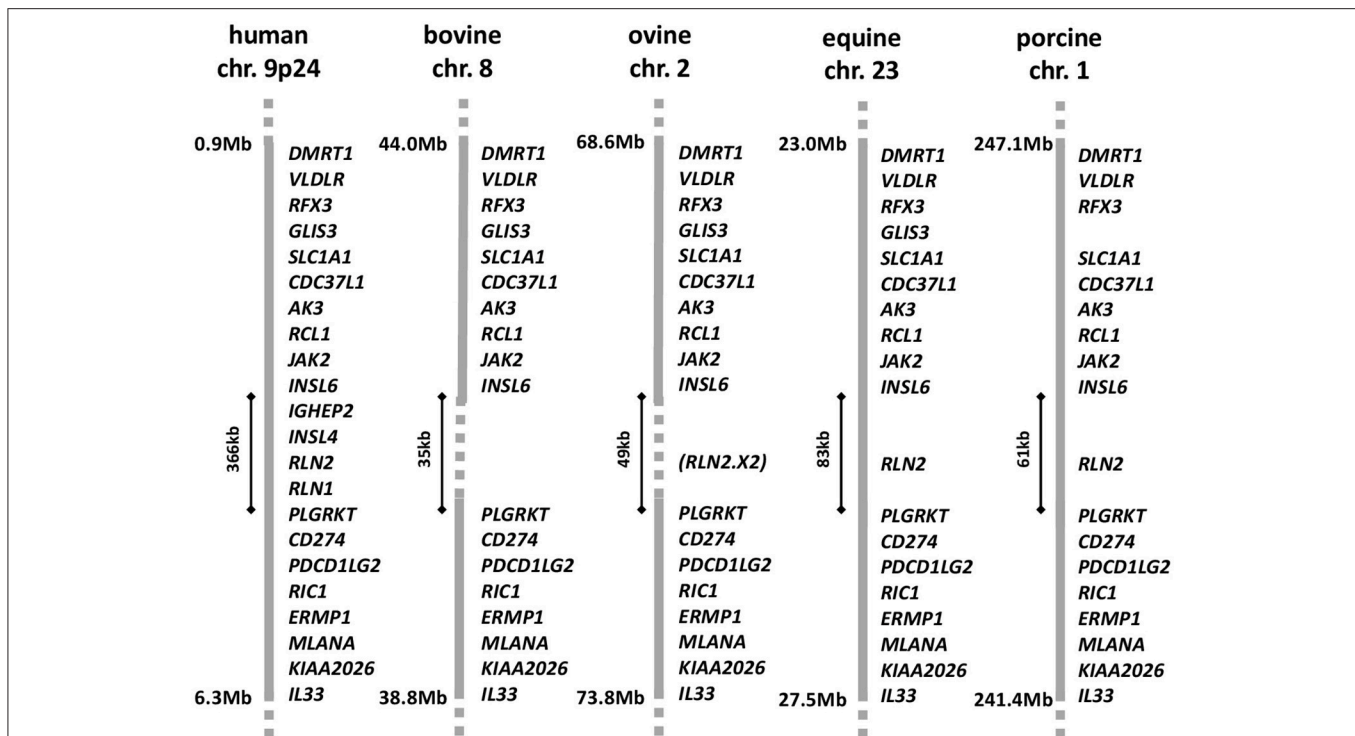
human
chr. 9p24

0.9Mb
DMRT1
VLDLR
RFX3
GLIS3
SLC1A1
CDC37L1
AK3
RCL1
JAK2
INSL6
IGHEP2
INSL4
RLN2
RLN1
PLGRKT
CD274
PDCD1LG2
RIC1
ERMP1
MLANA
KIAA2026
IL33
6.3Mb
366kb

bovine
chr. 8

44.0Mb
DMRT1
VLDLR
RFX3
GLIS3
SLC1A1
CDC37L1
AK3
RCL1
JAK2
INSL6
PLGRKT
CD274
PDCD1LG2
RIC1
ERMP1
MLANA
KIAA2026
IL33
38.8Mb
35kb

ovine
chr. 2

68.6Mb
DMRT1
VLDLR
RFX3
GLIS3
SLC1A1
CDC37L1
AK3
RCL1
JAK2
INSL6
(RLN2.X2)
PLGRKT
CD274
PDCD1LG2
RIC1
ERMP1
MLANA
KIAA2026
IL33
73.8Mb
49kb

equine
chr. 23

23.0Mb
DMRT1
VLDLR
RFX3
GLIS3
SLC1A1
CDC37L1
AK3
RCL1
JAK2
INSL6
RLN2
PLGRKT
CD274
PDCD1LG2
RIC1
ERMP1
MLANA
KIAA2026
IL33
27.5Mb
83kb

porcine
chr. 1

247.1Mb
DMRT1
VLDLR
RFX3
SLC1A1
CDC37L1
AK3
RCL1
JAK2
INSL6
RLN2
PLGRKT
CD274
PDCD1LG2
RIC1
ERMP1
MLANA
KIAA2026
IL33
241.4Mb
61kb